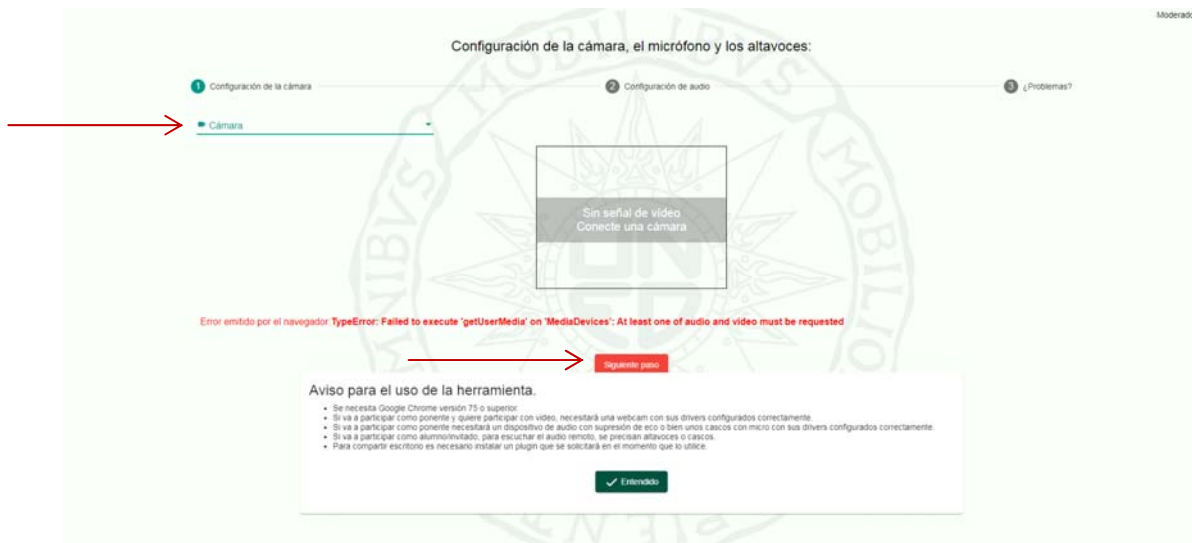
Moderado

Configuración de la cámara, el micrófono y los altavoces:

1 Configuración de la cámara

2 Configuración de audio

3 ¿Problemas?

Cámara

Sin señal de vídeo
Conecte una cámara

Error emitido por el navegador TypeError: Failed to execute 'getUserMedia' on 'MediaDevices': At least one of audio and video must be requested

Siguiente paso

Aviso para el uso de la herramienta.

- Se necesita Google Chrome versión 75 o superior.
- Si va a participar como ponente y quiere participar con vídeo, necesitará una webcam con sus drivers configurados correctamente.
- Si va a participar como ponente necesitará un dispositivo de audio con supresión de eco o bien unos cascos con micro con sus drivers configurados correctamente.
- Si va a participar como alumno/invitado, para escuchar el audio remoto, se precisan altavoces o cascos.
- Para compartir escritorio es necesario instalar un plugin que se solicitará en el momento que lo utilice.

Entendido